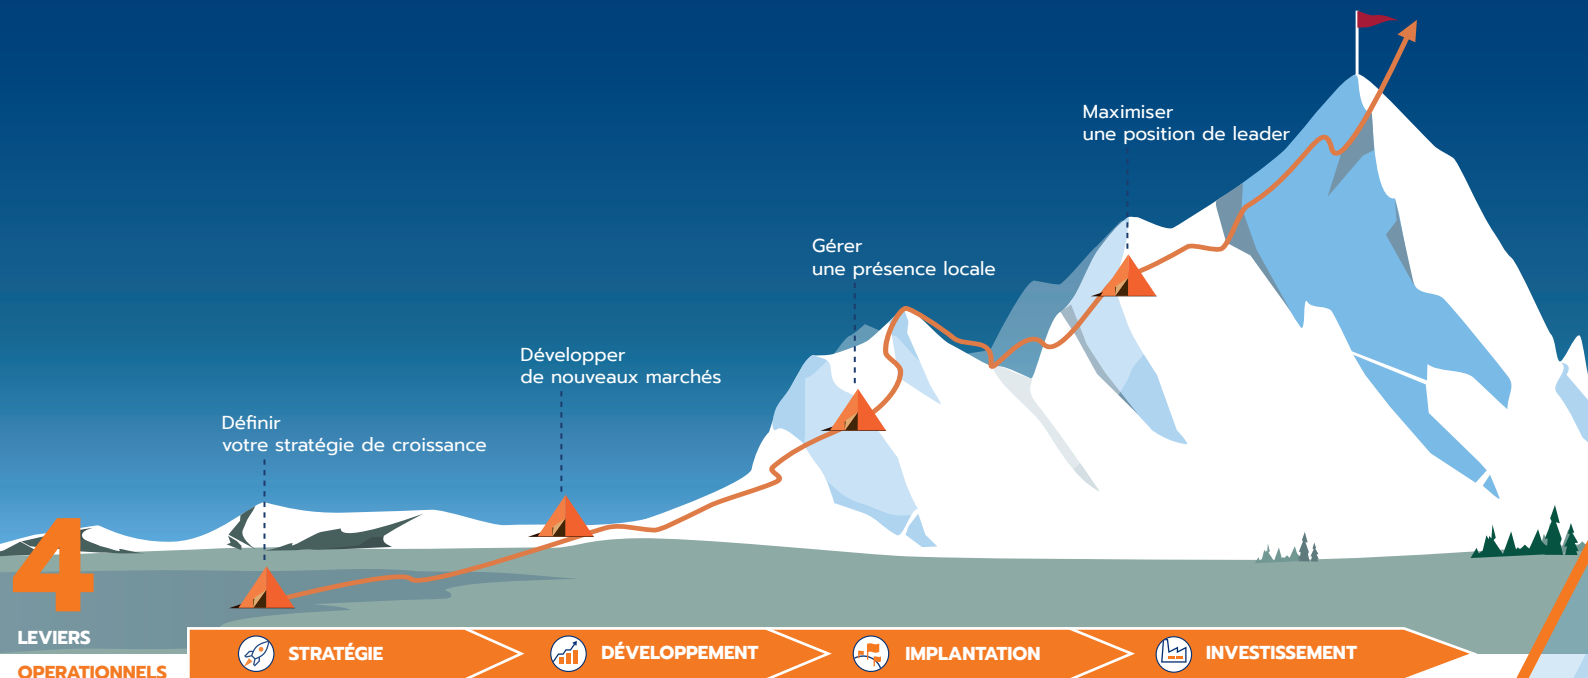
Maximiser
une position de leader

Gérer
une présence locale

Développer
de nouveaux marchés

Définir
votre stratégie de croissance

4
LEVIERS
OPERATIONNELS

STRATÉGIE
DÉVELOPPEMENT
IMPLANTATION
INVESTISSEMENT